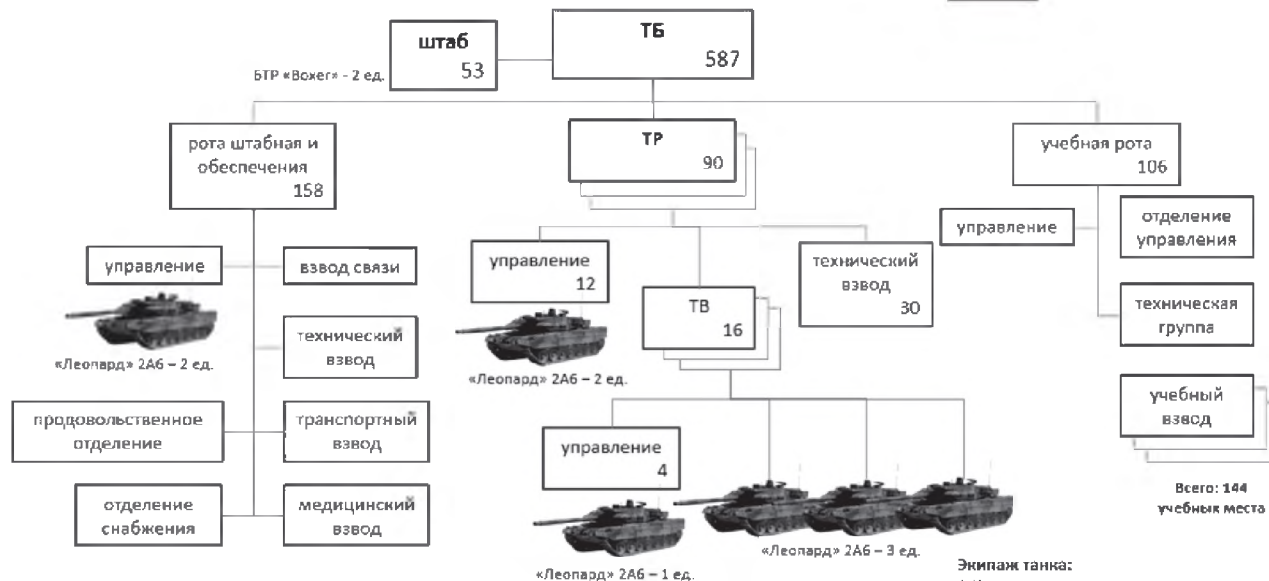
ТБ
587

штаб
53
БТР «Boxer» - 2 ед.

рота штабная и обеспечения
158

ТР
90

учебная рота
106

управление

взвод связи

«Леопард» 2А6 – 2 ед.

технический взвод

продовольственное отделение

транспортный взвод

отделение снабжения

медицинский взвод

управление
12

«Леопард» 2А6 – 2 ед.

ТВ
16

технический взвод
30

управление
4

«Леопард» 2А6 – 1 ед.

«Леопард» 2А6 – 3 ед.

управление

отделение управления

техническая группа

учебный взвод

Всего: 144 учебных места

Экипаж танка:
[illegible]